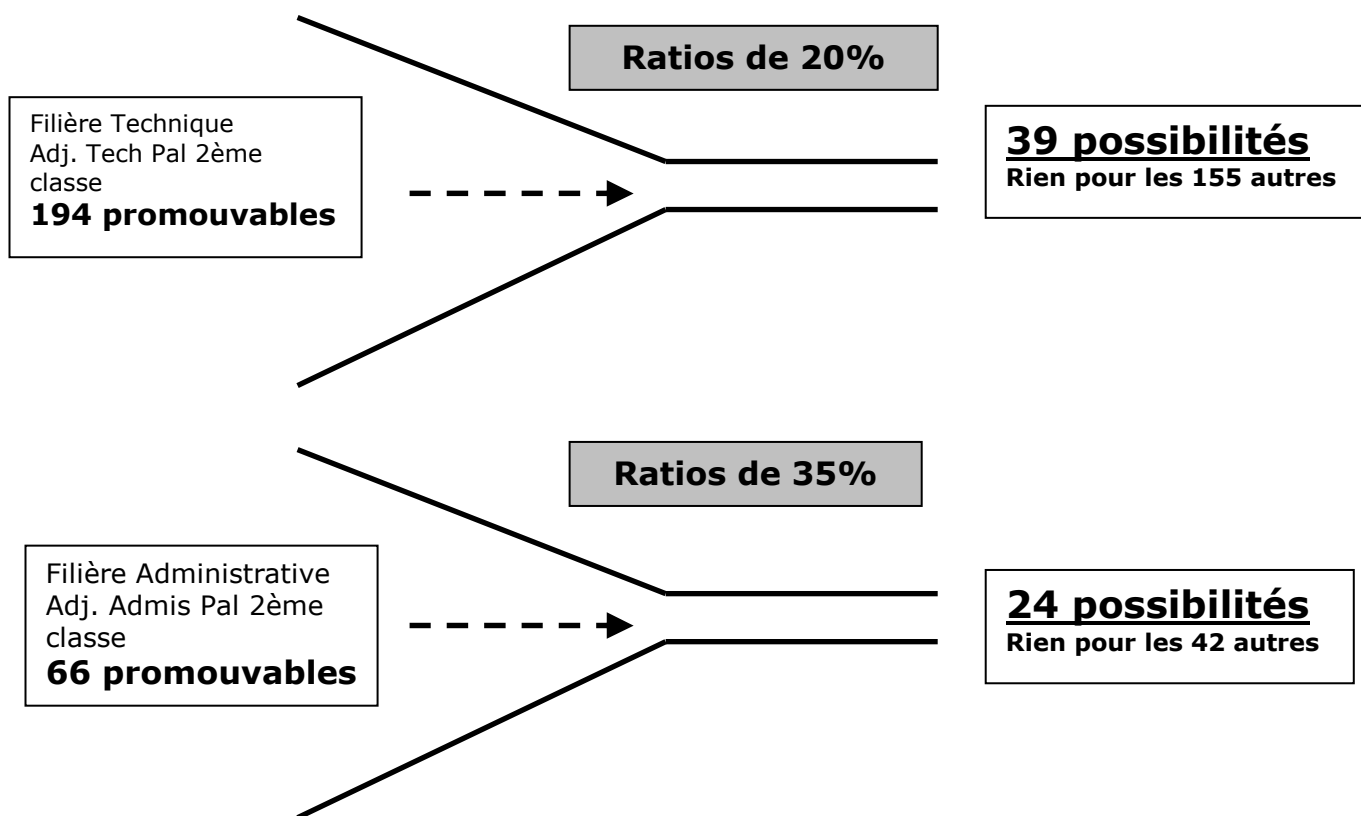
Ratios de 20%

Filière Technique
Adj. Tech Pal 2ème classe
**194 promouvables**

**39 possibilités**
**Rien pour les 155 autres**

Ratios de 35%

Filière Administrative
Adj. Admis Pal 2ème classe
**66 promouvables**

**24 possibilités**
**Rien pour les 42 autres**